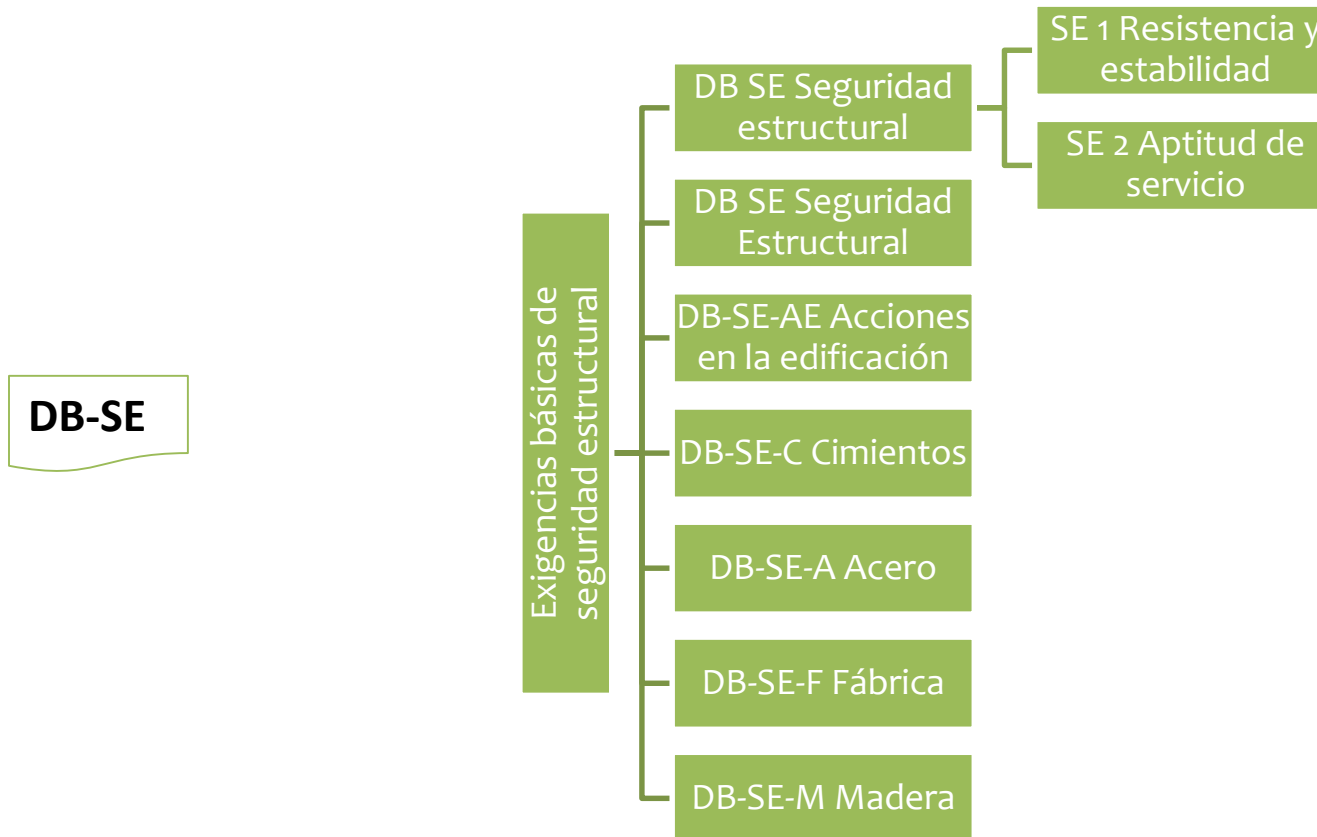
DB-SE

Exigencias básicas de seguridad estructural

DB SE Seguridad estructural

SE 1 Resistencia y estabilidad

SE 2 Aptitud de servicio

DB SE Seguridad Estructural

DB-SE-AE Acciones en la edificación

DB-SE-C Cimientos

DB-SE-A Acero

DB-SE-F Fábrica

DB-SE-M Madera